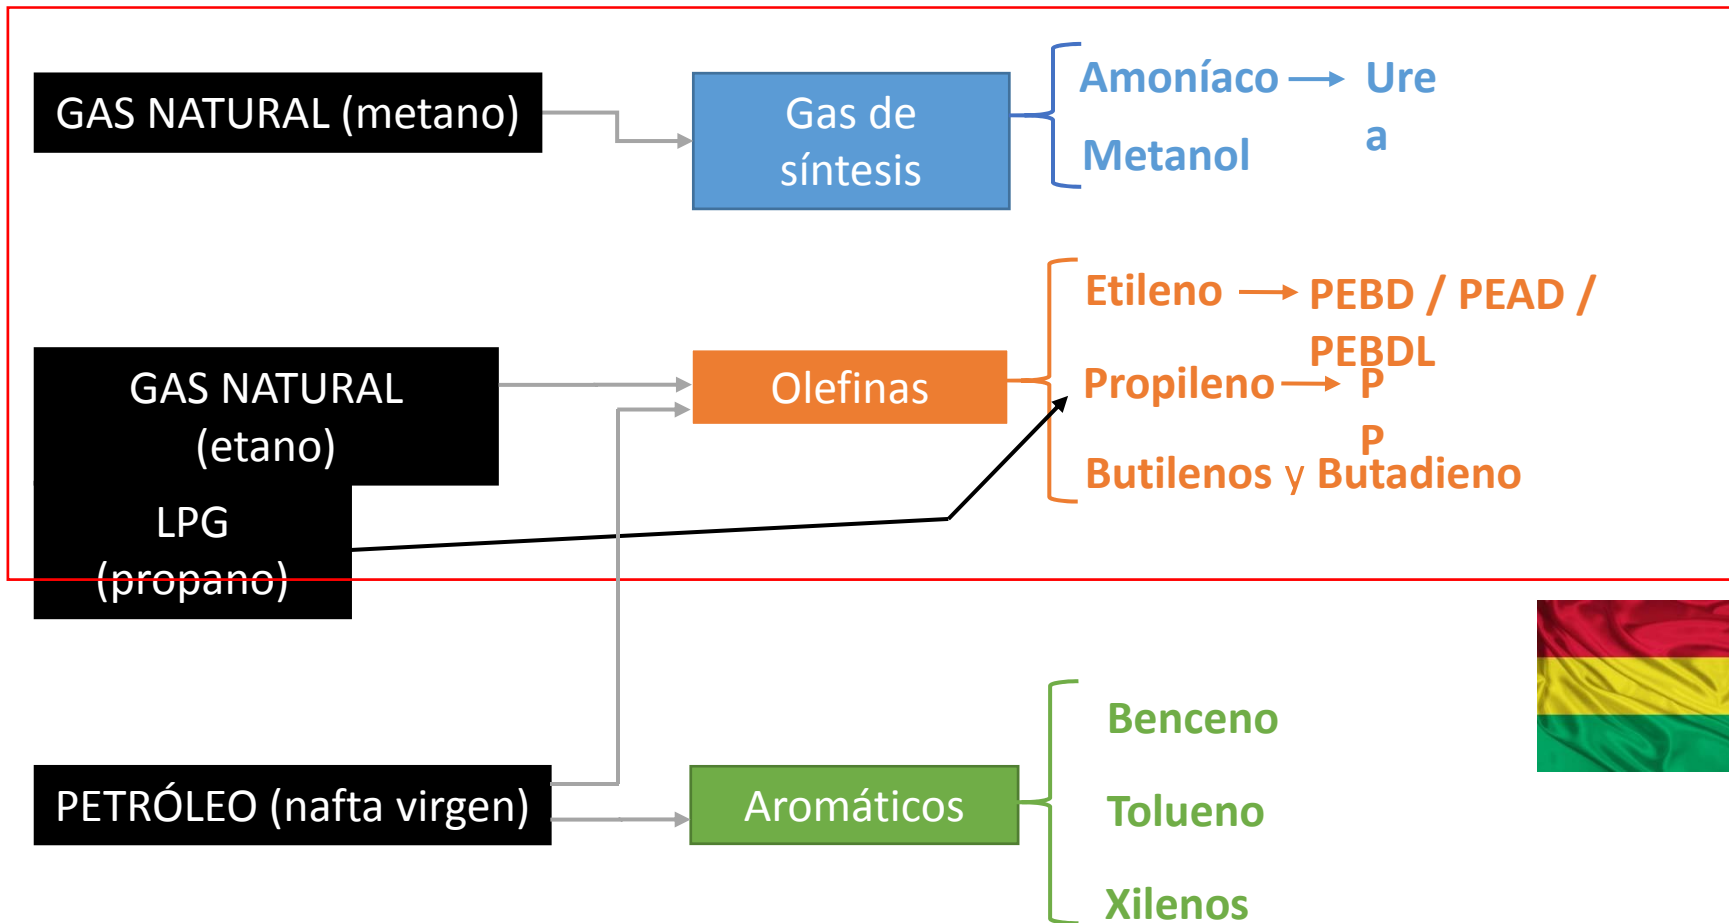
GAS NATURAL (metano)

Gas de síntesis

Amoníaco → Ure a

Metanol

GAS NATURAL (etano)

LPG (propano)

Olefinas

Etileno → PEBD / PEAD / PEBDL

Propileno → P P

Butilenos y Butadieno

PETRÓLEO (nafta virgen)

Aromáticos

Benceno

Tolueno

Xilenos